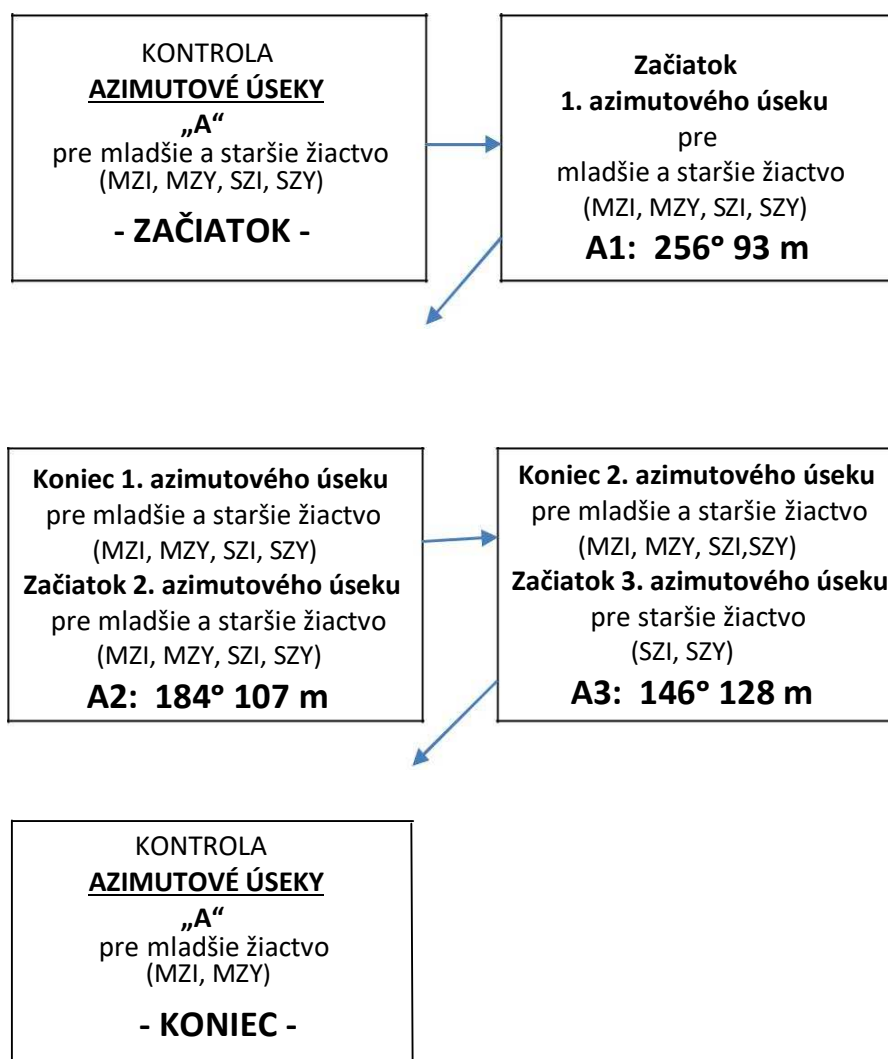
KONTROLA
AZIMUTOVÉ ÚSEKY
„A“
pre mladšie a staršie žiactvo
(MZI, MZY, SZI, SZY)
- ZAČIATOK -

Začiatok
1. azimutového úseku
pre
mladšie a staršie žiactvo
(MZI, MZY, SZI, SZY)
A1: 256° 93 m

Koniec 1. azimutového úseku
pre mladšie a staršie žiactvo
(MZI, MZY, SZI, SZY)
Začiatok 2. azimutového úseku
pre mladšie a staršie žiactvo
(MZI, MZY, SZI, SZY)
A2: 184° 107 m

Koniec 2. azimutového úseku
pre mladšie a staršie žiactvo
(MZI, MZY, SZI,SZY)
Začiatok 3. azimutového úseku
pre staršie žiactvo
(SZI, SZY)
A3: 146° 128 m

KONTROLA
AZIMUTOVÉ ÚSEKY
„A“
pre mladšie žiactvo
(MZI, MZY)
- KONIEC -